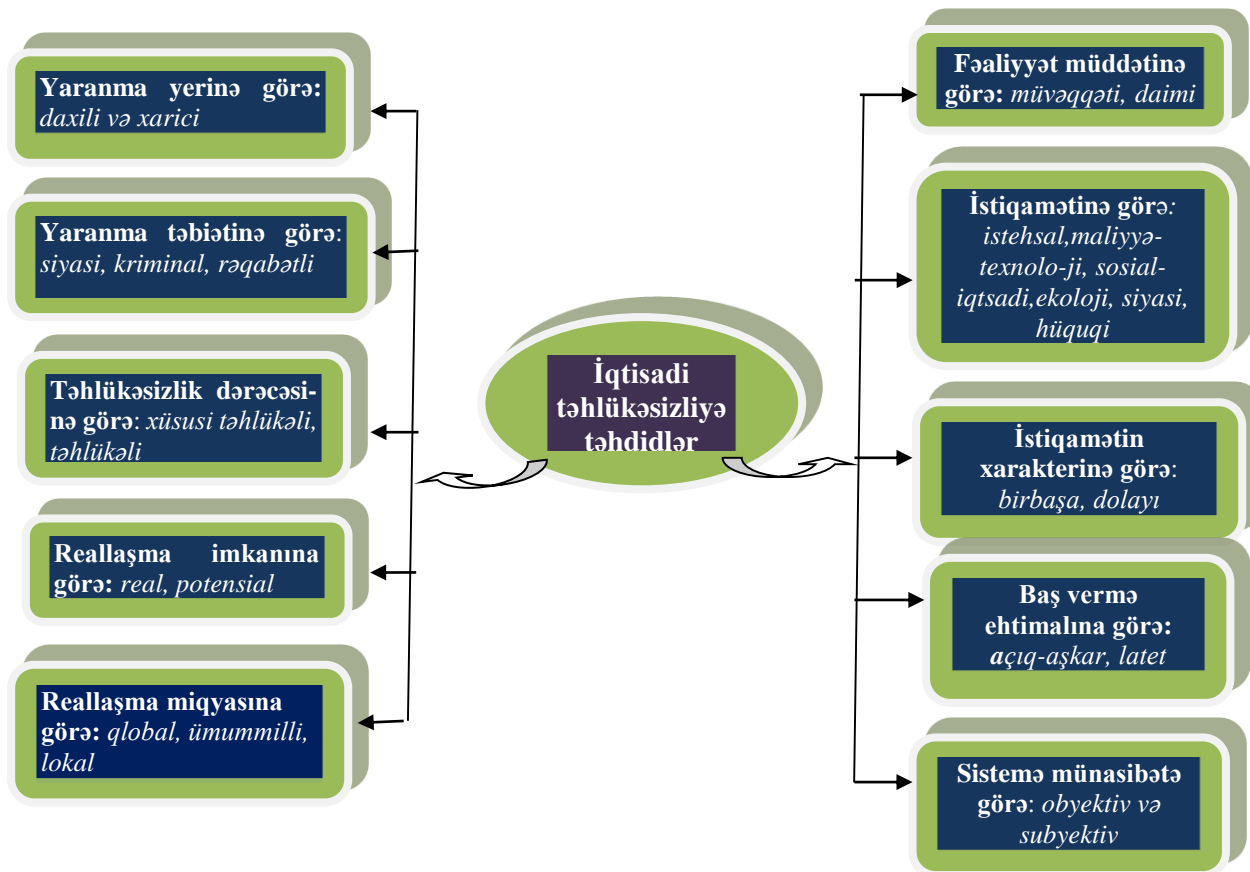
İqtisadi təhlükəsizliyə təhdidlər

Yaranma yerinə görə: daxili və xarici

Yaranma təbiətinə görə: siyasi, kriminal, rəqabətli

Təhlükəsizlik dərəcəsinə görə: xüsusi təhlükəli, təhlükəli

Reallaşma imkanına görə: real, potensial

Reallaşma miqyasına görə: qlobal, ümummilli, lokal

Fəaliyyət müddətinə görə: müvəqqəti, daimi

İstiqamətinə görə: istehsal,maliyyə-texnolo-ji, sosial-iqtsadi,ekoloji, siyasi, hüquqi

İstiqamətin xarakterinə görə: birbaşa, dolayı

Baş vermə ehtimalına görə: açıq-aşkar, latet

Sistemə münasibətə görə: obyektiv və subyektiv